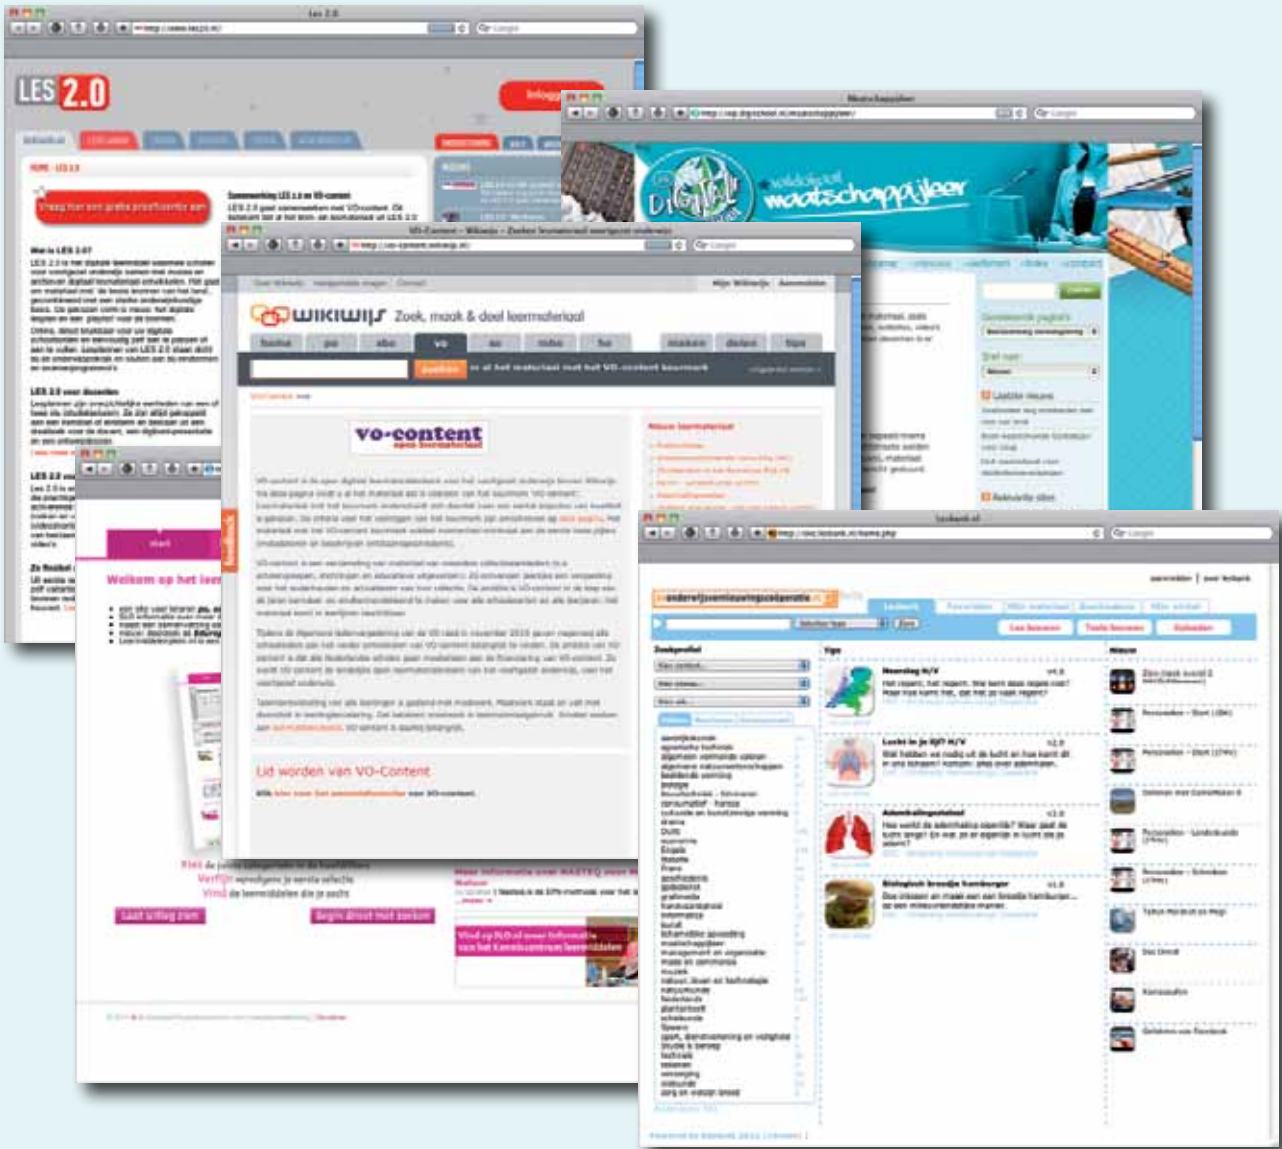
LES 2.0

Inloggen

Vraag hier een gratis proefaccount aan

Wat is LES 2.0?

LES 2.0 voor docenten

Maatschappijleer

vaksite maatschappijleer

VO-Content - Wikiwijs

wikiwijs Zoek, maak & deel leermateriaal

vo-content open leermateriaal

Lid worden van VO-Content

Welkom op het leer

start

Laat schrijven

Begin direct met zoeken

Kies

Verfijn

Vind

Leskaart.nl

onderwijsvernieuwingscoöperatie

Zoekprofiel

Tips

Nieuw

Neerslag H/V

Lucht in je lijf? H/V

Ademhalingsstelsel

Biologisch broodje hamburger